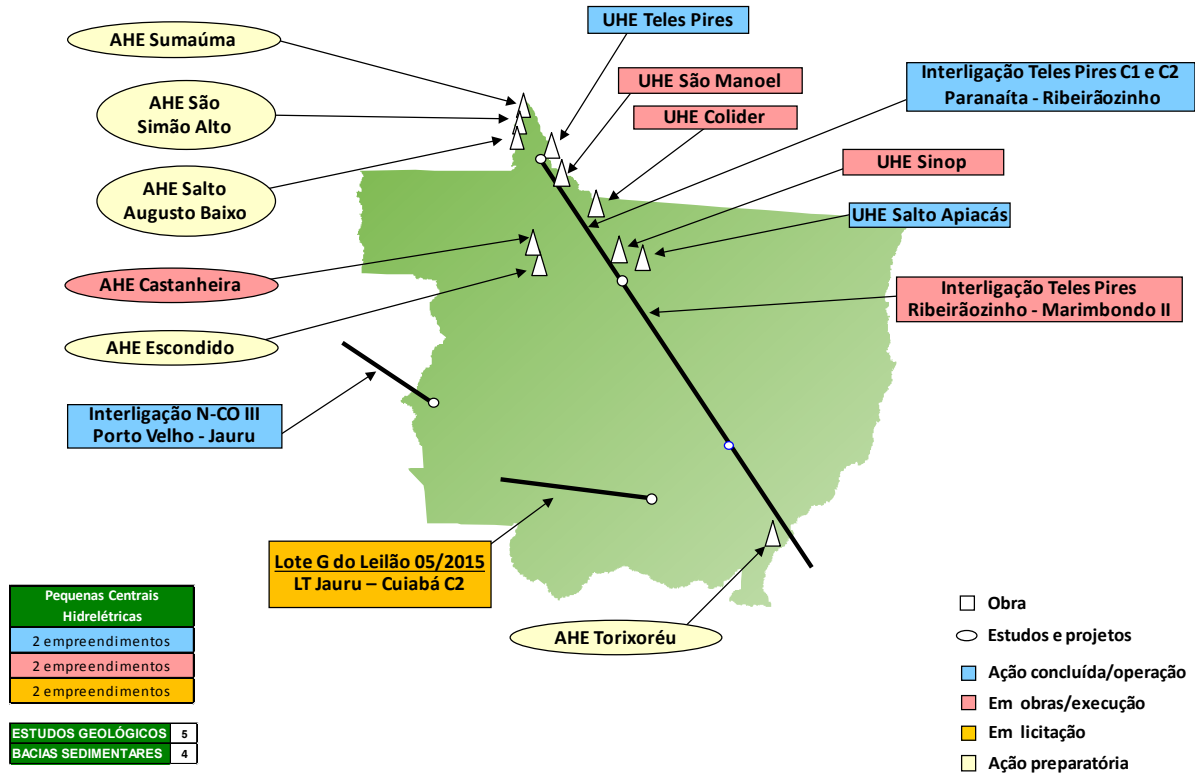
UHE Teles Pires

AHE Sumaúma

UHE São Manoel

Interligação Teles Pires C1 e C2
Paranaíta - Ribeirãozinho

AHE São
Simão Alto

UHE Colider

AHE Salto
Augusto Baixo

UHE Sinop

UHE Salto Apiacás

AHE Castanheira

Interligação Teles Pires
Ribeirãozinho - Marimbondo II

AHE Escondido

Interligação N-CO III
Porto Velho - Jauru

Lote G do Leilão 05/2015
LT Jauru – Cuiabá C2

AHE Torixoréu

| Pequenas Centrais Hidrelétricas |
|---|
| 2 empreendimentos |
| 2 empreendimentos |
| 2 empreendimentos |

| ESTUDOS GEOLÓGICOS | 5 |
|---|---|
| BACIAS SEDIMENTARES | 4 |

Obra
Estudos e projetos
Ação concluída/operação
Em obras/execução
Em licitação
Ação preparatória